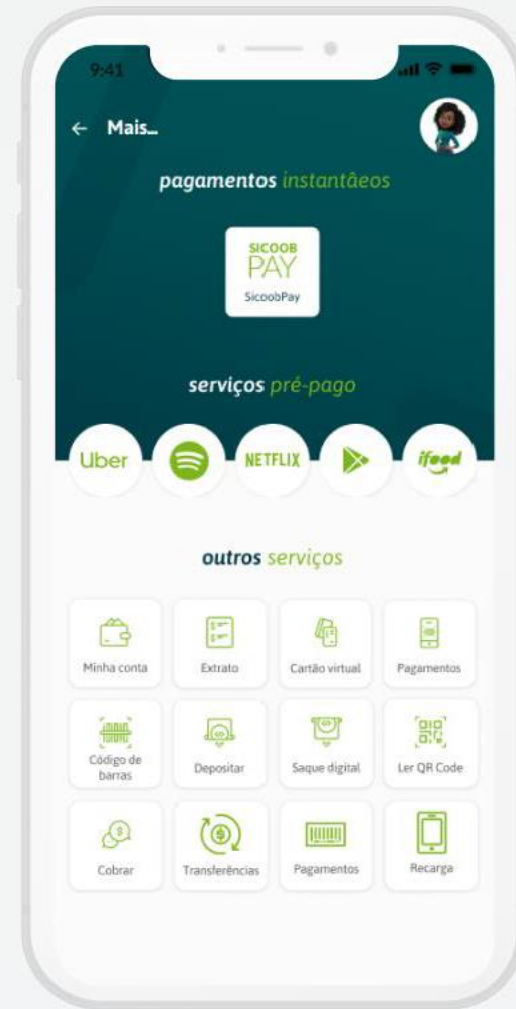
9:41

← Mais...

pagamentos instantâeos

SICOOB
PAY
SicoobPay

serviços pré-pago

Uber

NETFLIX

ifood

outros serviços

Minha conta

Extrato

Cartão virtual

Pagamentos

Código de barras

Depositar

Saque digital

Ler QR Code

Cobrar

Transferências

Pagamentos

Recarga